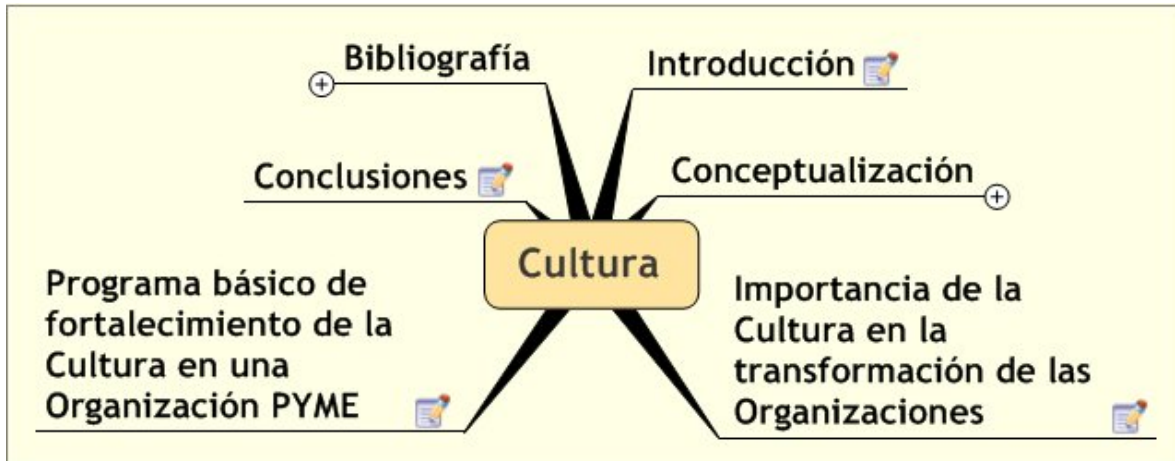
Bibliografía

Introducción

Conclusiones

Conceptualización

Cultura

Programa básico de fortalecimiento de la Cultura en una Organización PYME

Importancia de la Cultura en la transformación de las Organizaciones